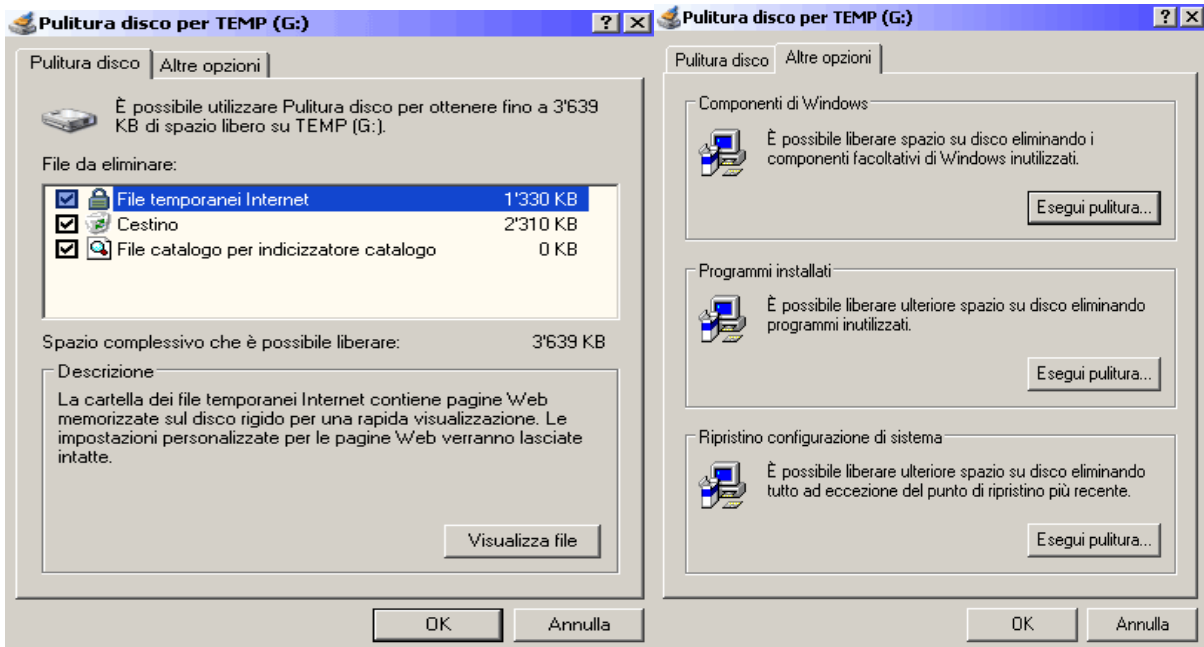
Pulitura disco per TEMP (G:)

?

Pulitura disco | Altre opzioni

È possibile utilizzare Pulitura disco per ottenere fino a 3'639 KB di spazio libero su TEMP (G:).

File da eliminare:

| File | Dimensione |
|---|---|
| File temporanei Internet | 1'330 KB |
| Cestino | 2'310 KB |
| File catalogo per indicizzatore catalogo | 0 KB |

Spazio complessivo che è possibile liberare: 3'639 KB

Descrizione

La cartella dei file temporanei Internet contiene pagine Web memorizzate sul disco rigido per una rapida visualizzazione. Le impostazioni personalizzate per le pagine Web verranno lasciate intatte.

Visualizza file

OK

Annulla

Pulitura disco per TEMP (G:)

?

Pulitura disco | Altre opzioni

Componenti di Windows

È possibile liberare spazio su disco eliminando i componenti facoltativi di Windows inutilizzati.

Esegui pulitura...

Programmi installati

È possibile liberare ulteriore spazio su disco eliminando programmi inutilizzati.

Esegui pulitura...

Ripristino configurazione di sistema

È possibile liberare ulteriore spazio su disco eliminando tutto ad eccezione del punto di ripristino più recente.

Esegui pulitura...

OK

Annulla